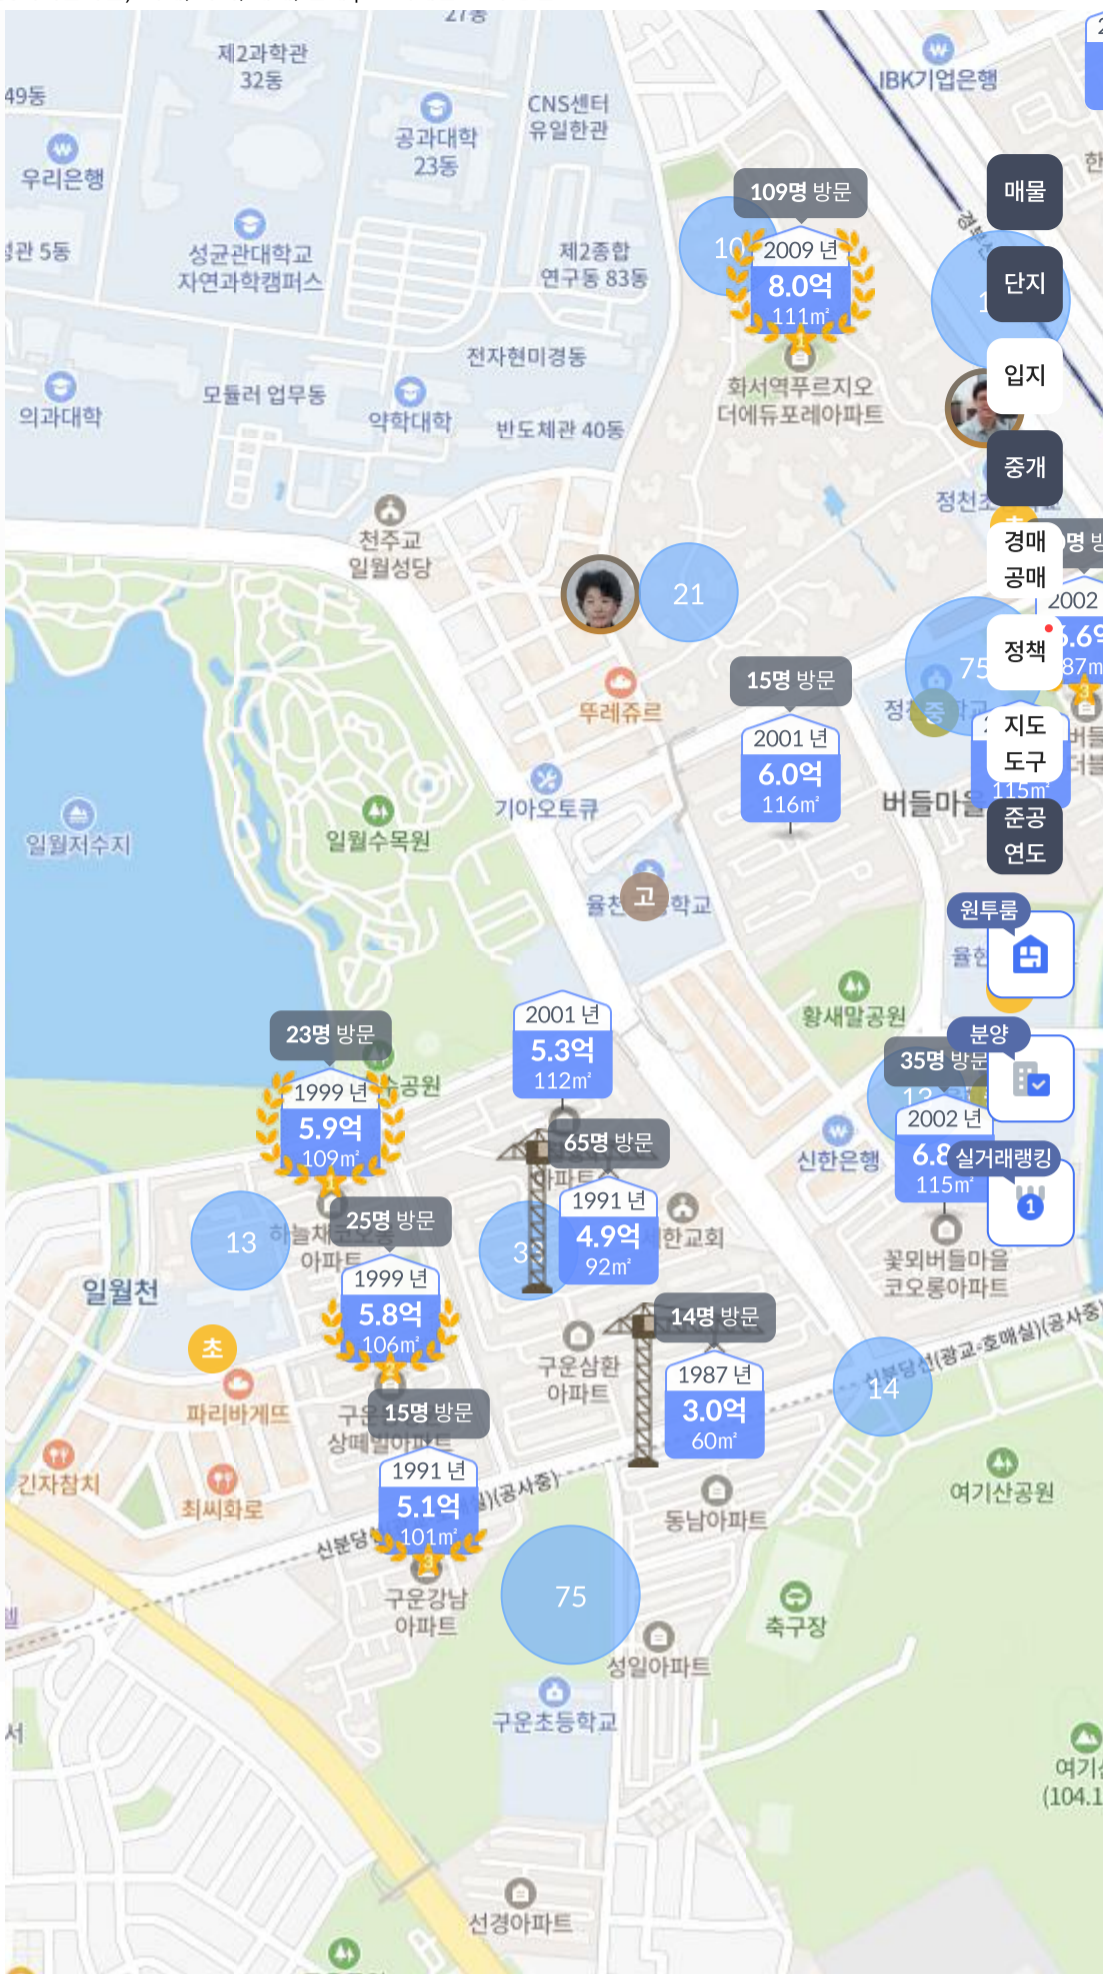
27동
제2과학관 32동
49동
공과대학 23동
CNS센터 유일한관
IBK기업은행
우리은행
109명 방문
매물
관 5동
성균관대학교 자연과학캠퍼스
제2종합 연구동 83동
10
2009 년
8.0억
111㎡
1
단지
전자현미경동
화서역푸르지오 더에듀포레아파트
입지
의과대학
모듈러 업무동
약학대학
반도체관 40동
중개
정천초
천주교 일월성당
경매 공매
명 방
21
2002
정책
.69
87m
75
뚜레쥬르
15명 방문
정 중 학교
3
2001 년
6.0억
116㎡
지도 도구
115㎡
기아오토큐
버들마을
준공 연도
일월저수지
일월수목원
율천 고 학교
원투룸
율현
황새말공원
2001 년
5.3억
112㎡
분양
23명 방문
35명 방문
1999 년
5.9억
109㎡
공원
12
2002 년
65명 방문
6.8
실거래랭킹
1
신한은행
115㎡
1991 년
4.9억
92㎡
한교회
13
하늘채 코오롱 아파트
25명 방문
3
꽃뫼버들마을 코오롱아파트
일월천
1999 년
5.8억
106㎡
2
14명 방문
신분당선(광교-호매실)(공사중)
14
초
구운삼환 아파트
1987 년
3.0억
60㎡
파리바게뜨
구운 상떼빌아파트
15명 방문
여기산공원
긴자참치
1991 년
최씨화로
5.1억
101㎡
3
선(공사중)
신분당
동남아파트
구운강남 아파트
75
축구장
성일아파트
여기산
(104.1
서
구운초등학교
선경아파트